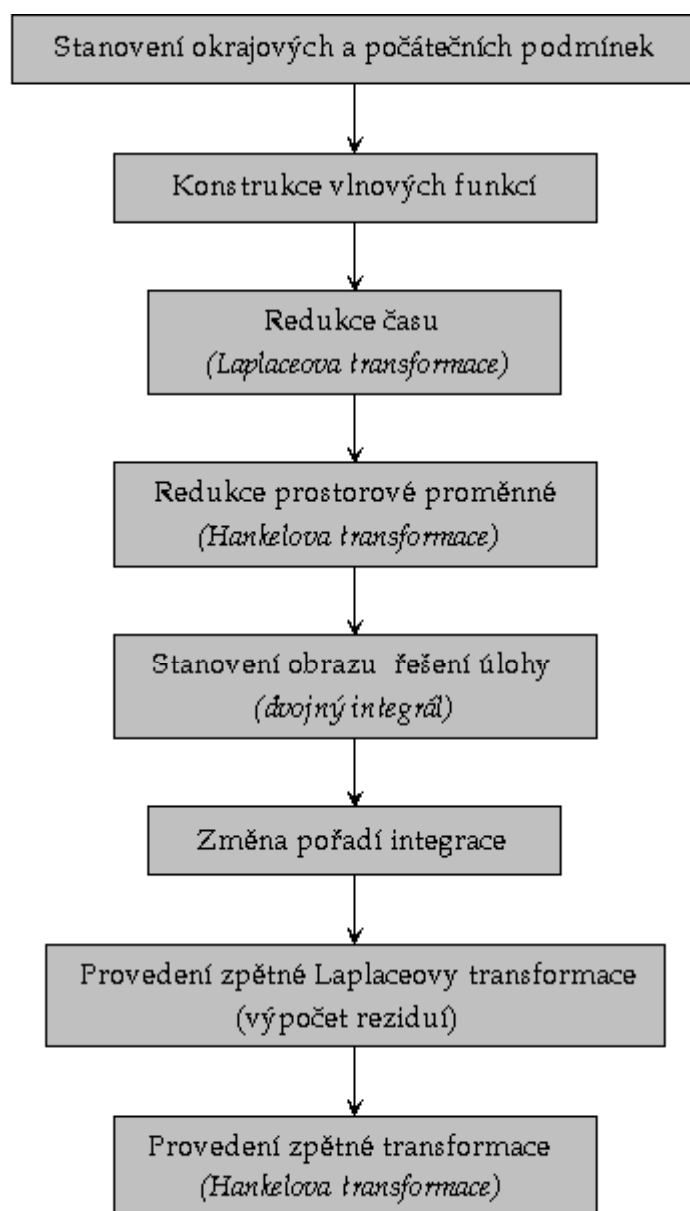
Stanovení okrajových a počátečních podmínek

Konstrukce vlnových funkcí

Redukce času
(Laplaceova transformace)

Redukce prostorové proměnné
(Hankelova transformace)

Stanovení obrazu řešení úlohy
(dvojný integrál)

Změna pořadí integrace

Provedení zpětné Laplaceovy transformace
(výpočet reziduí)

Provedení zpětné transformace
(Hankelova transformace)